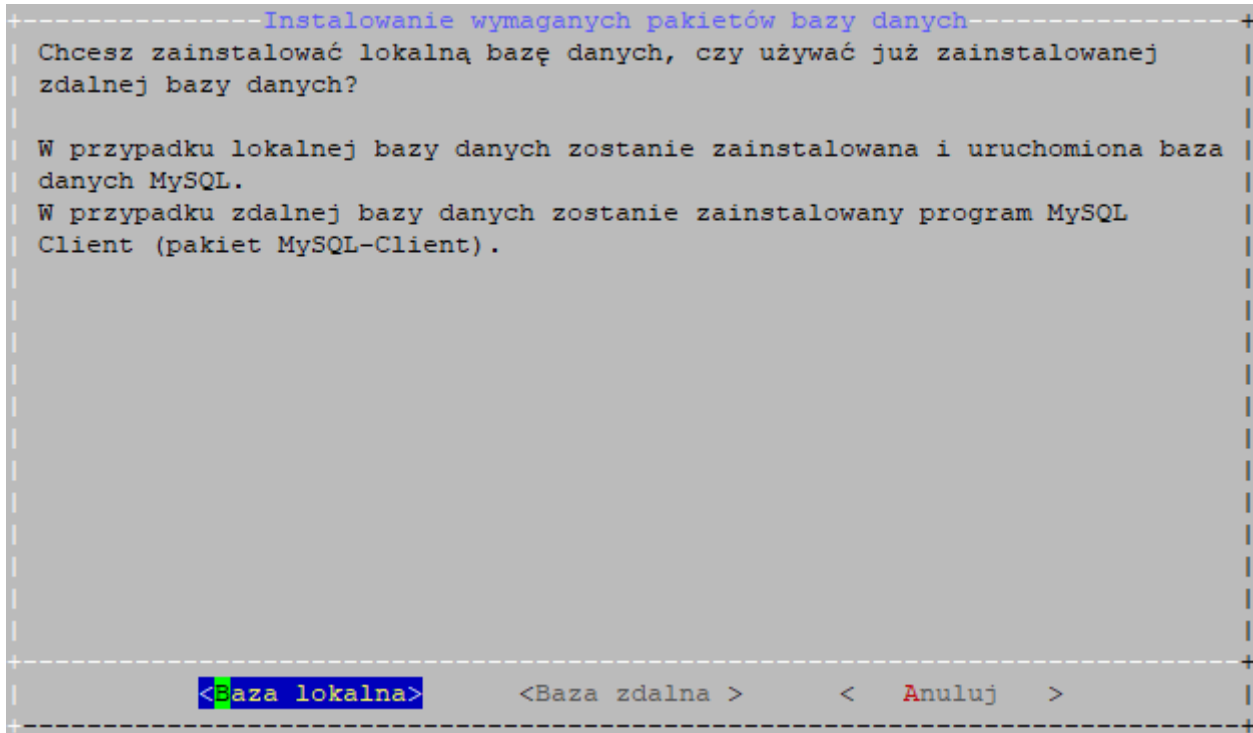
Instalowanie wymaganych pakietów bazy danych

Chcesz zainstalować lokalną bazę danych, czy używać już zainstalowanej zdalnej bazy danych?

W przypadku lokalnej bazy danych zostanie zainstalowana i uruchomiona baza danych MySQL.
W przypadku zdalnej bazy danych zostanie zainstalowany program MySQL Client (pakiet MySQL-Client).

<Baza lokalna> <Baza zdalna > < Anuluj >